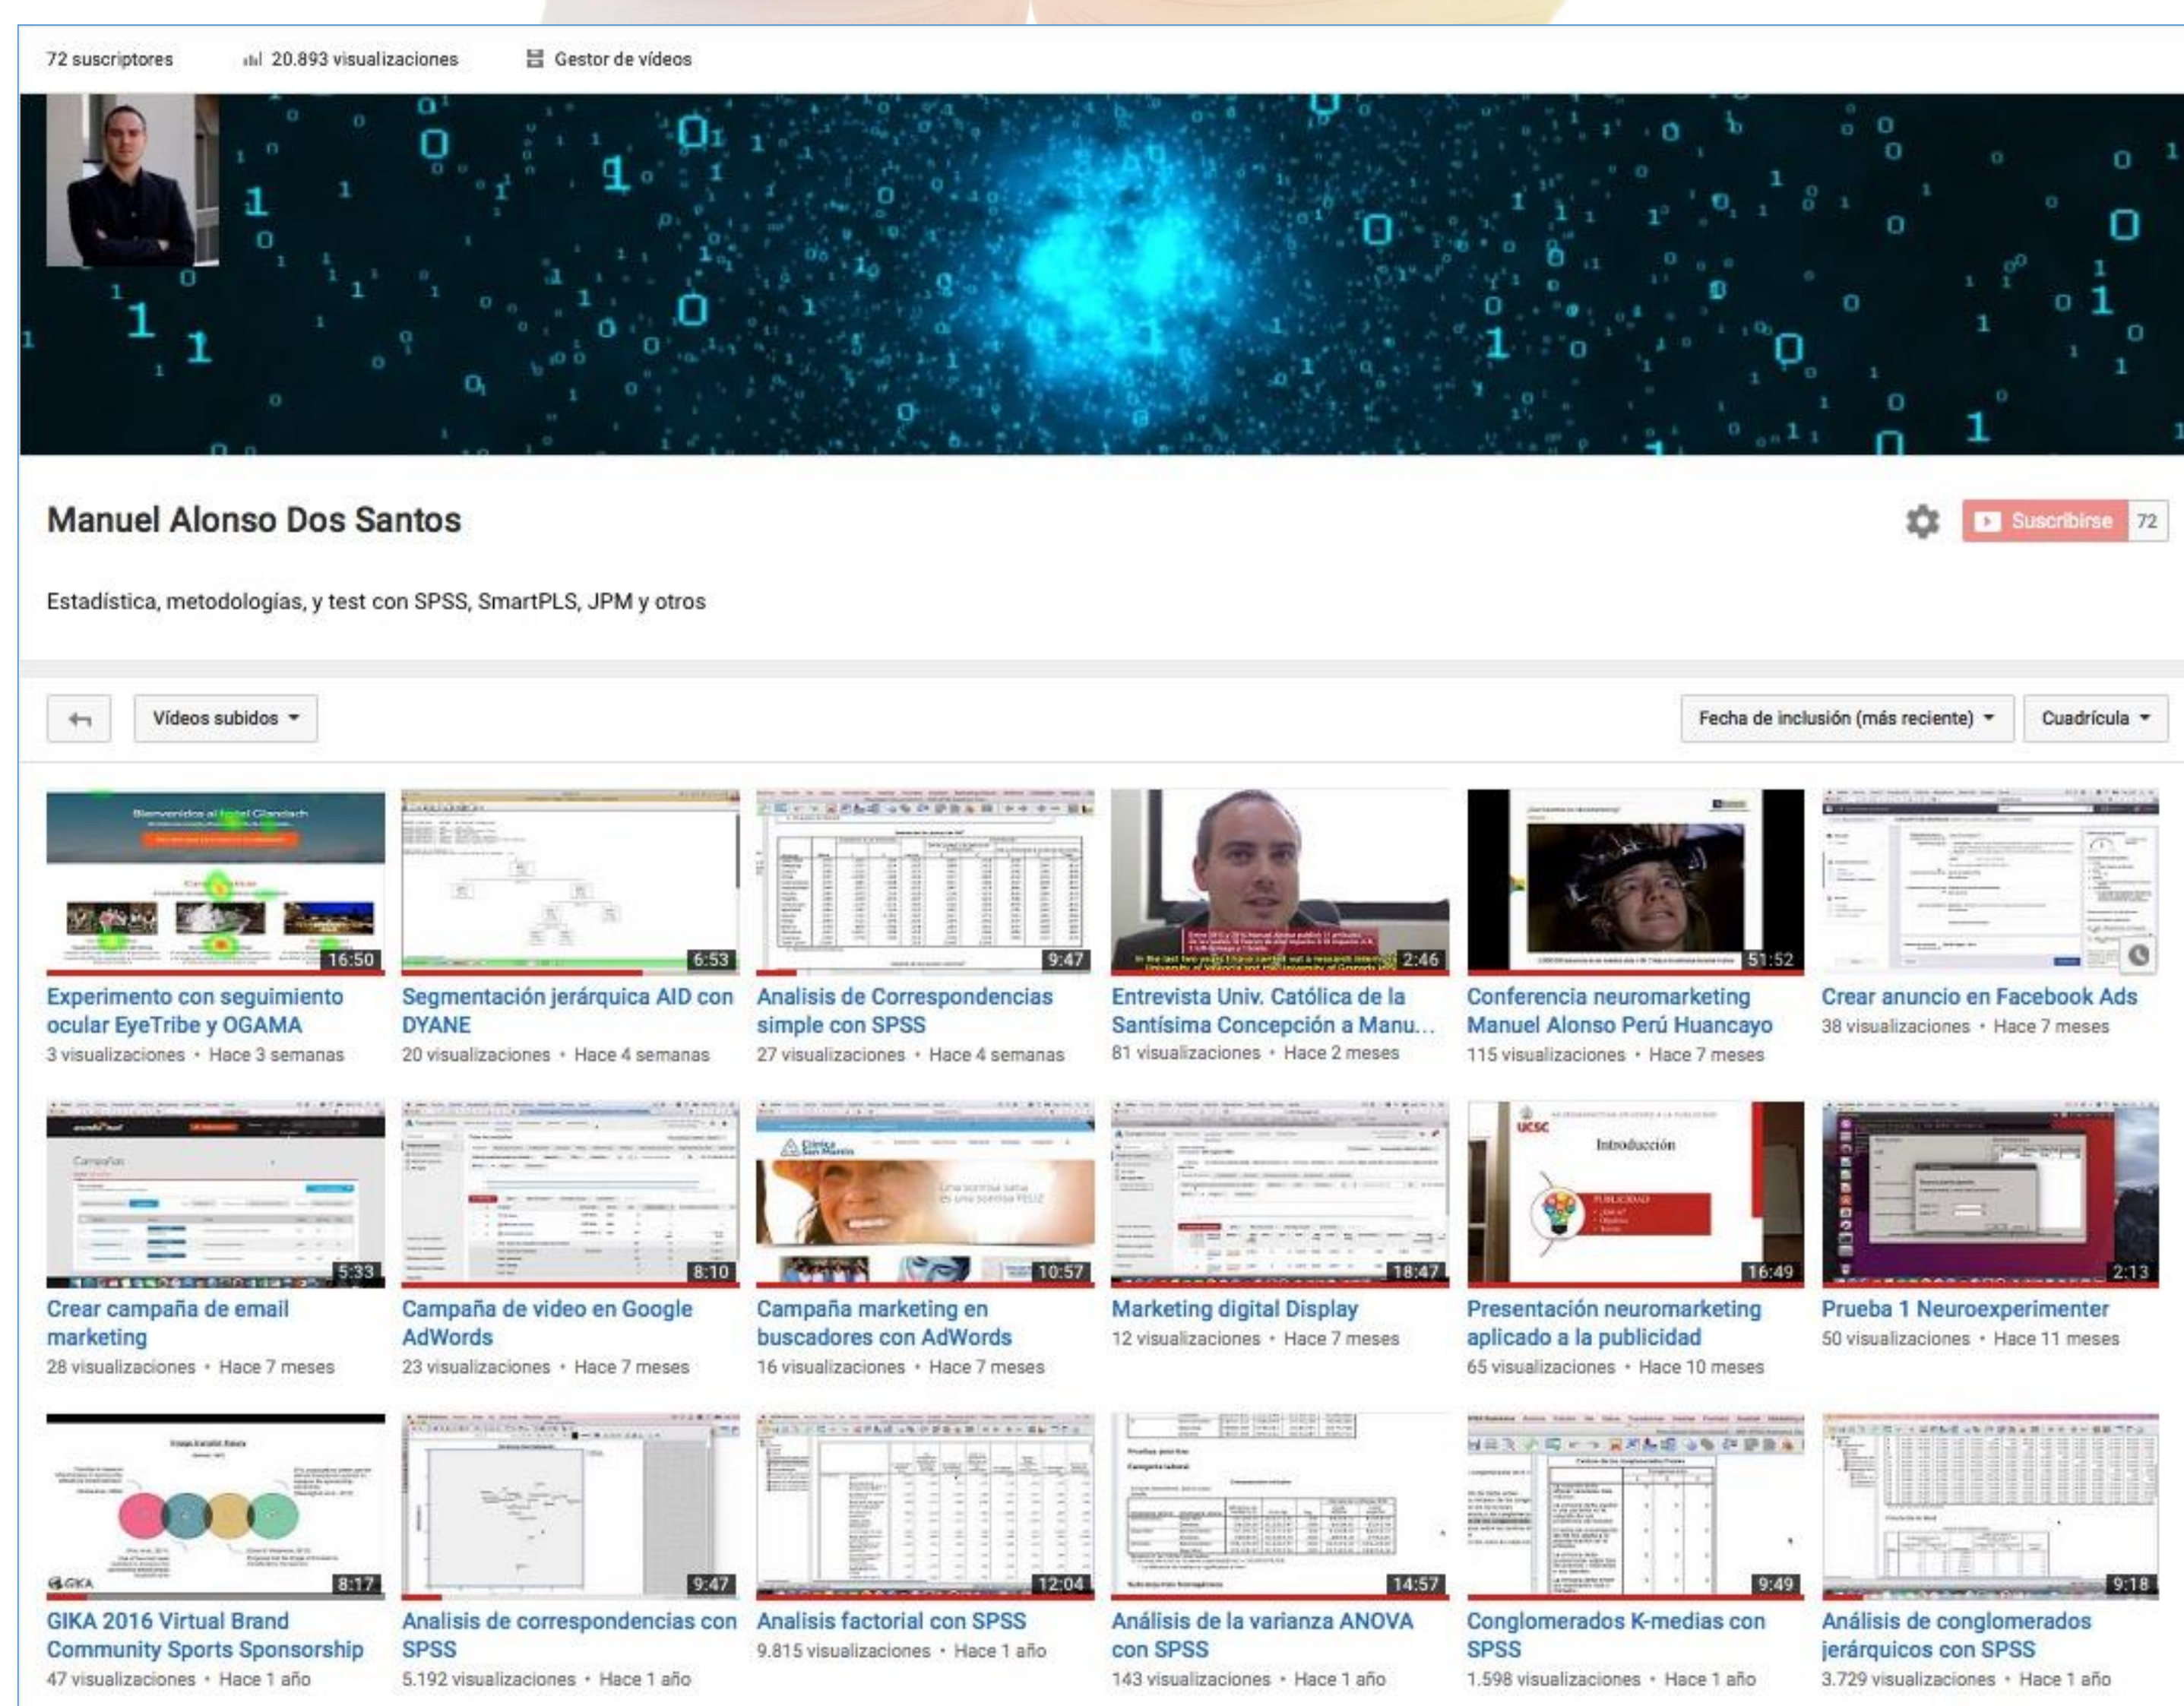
72 suscriptores   20.893 visualizaciones   Gestor de vídeos

Manuel Alonso Dos Santos

Suscribirse 72

Estadística, metodologías, y test con SPSS, SmartPLS, JPM y otros

Vídeos subidos ▾

Fecha de inclusión (más reciente) ▾   Cuadrícula ▾

16:50
Experimento con seguimiento ocular EyeTribe y OGAMA
3 visualizaciones • Hace 3 semanas

6:53
Segmentación jerárquica AID con DYANE
20 visualizaciones • Hace 4 semanas

9:47
Analisis de Correspondencias simple con SPSS
27 visualizaciones • Hace 4 semanas

2:46
Entrevista Univ. Católica de la Santísima Concepción a Manu...
81 visualizaciones • Hace 2 meses

51:52
Conferencia neuromarketing Manuel Alonso Perú Huancayo
115 visualizaciones • Hace 7 meses

Crear anuncio en Facebook Ads
38 visualizaciones • Hace 7 meses

5:33
Crear campaña de email marketing
28 visualizaciones • Hace 7 meses

8:10
Campaña de video en Google AdWords
23 visualizaciones • Hace 7 meses

10:57
Campaña marketing en buscadores con AdWords
16 visualizaciones • Hace 7 meses

18:47
Marketing digital Display
12 visualizaciones • Hace 7 meses

16:49
Presentación neuromarketing aplicado a la publicidad
65 visualizaciones • Hace 10 meses

2:13
Prueba 1 Neuroexperimenter
50 visualizaciones • Hace 11 meses

8:17
GIKA 2016 Virtual Brand Community Sports Sponsorship
47 visualizaciones • Hace 1 año

9:47
Analisis de correspondencias con SPSS
5.192 visualizaciones • Hace 1 año

12:04
Analisis factorial con SPSS
9.815 visualizaciones • Hace 1 año

14:57
Análisis de la varianza ANOVA con SPSS
143 visualizaciones • Hace 1 año

9:49
Conglomerados K-medias con SPSS
1.598 visualizaciones • Hace 1 año

9:18
Análisis de conglomerados jerárquicos con SPSS
3.729 visualizaciones • Hace 1 año